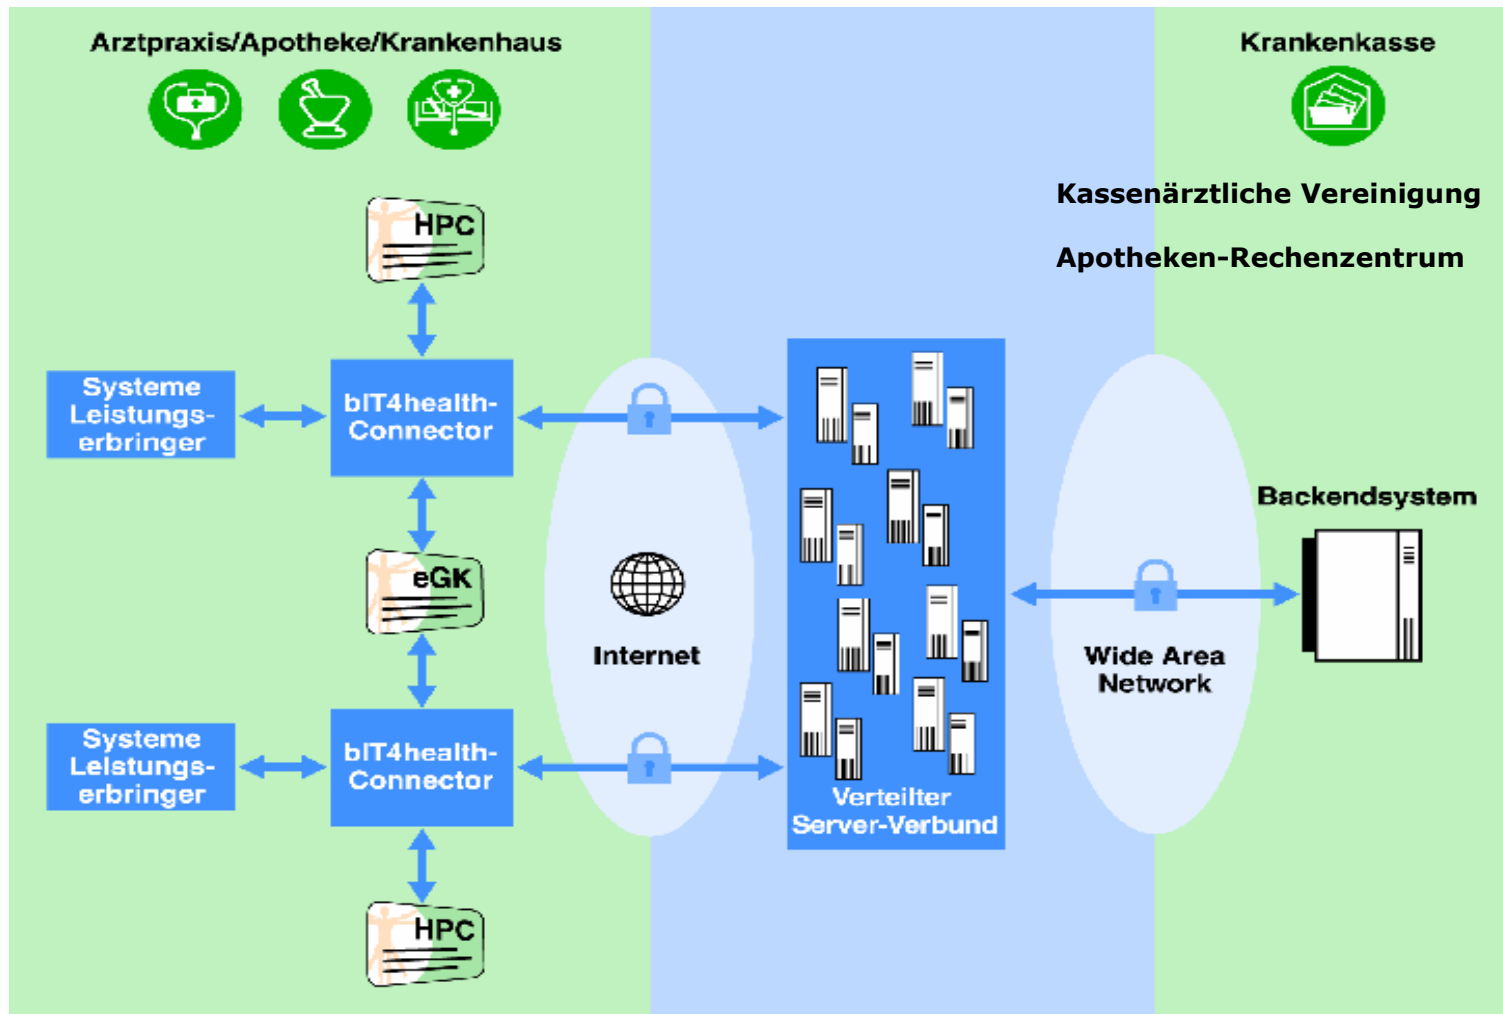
Arztpraxis/Apotheke/Krankenhaus

Krankenkasse

Kassenärztliche Vereinigung

Apotheken-Rechenzentrum

HPC

Systeme Leistungserbringer

bIT4health-Connector

eGK

Systeme Leistungserbringer

bIT4health-Connector

HPC

Internet

Verteilter Server-Verbund

Wide Area Network

Backendsystem